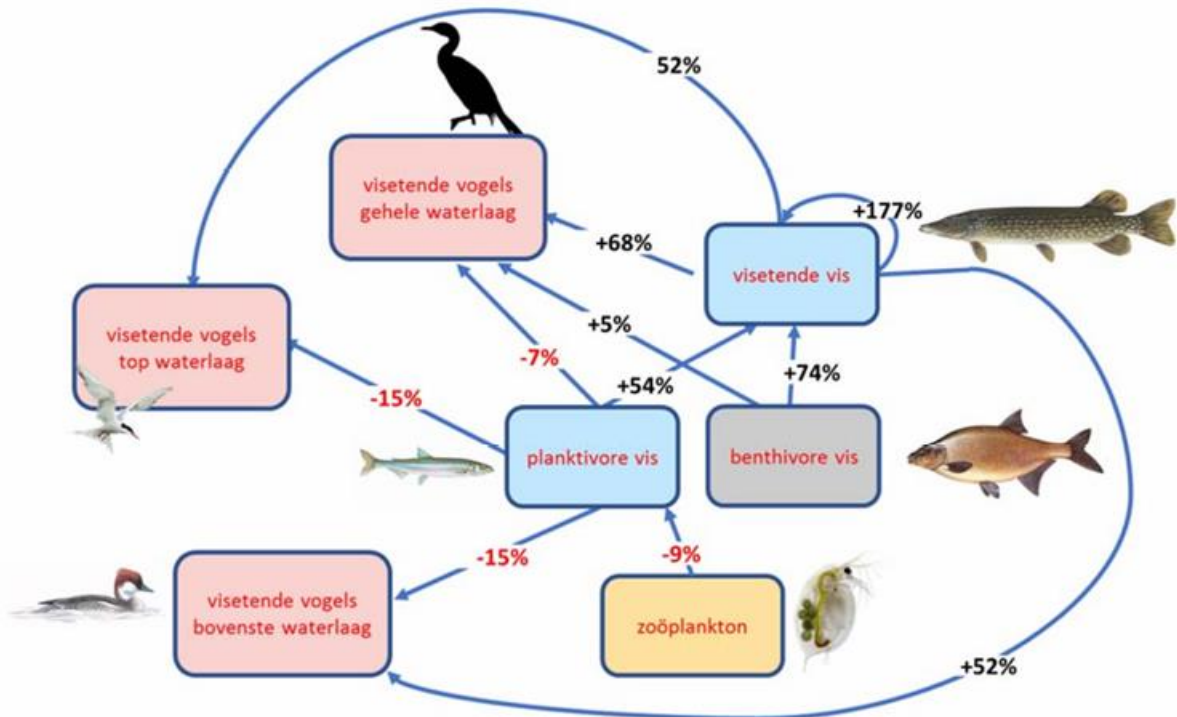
52%

visetende vogels gehele waterlaag

+177%

+68%

visetende vis

visetende vogels top waterlaag

+5%

-7%

+74%

+54%

-15%

planktivore vis

benthivore vis

-15%

-9%

visetende vogels bovenste waterlaag

zoöplankton

+52%